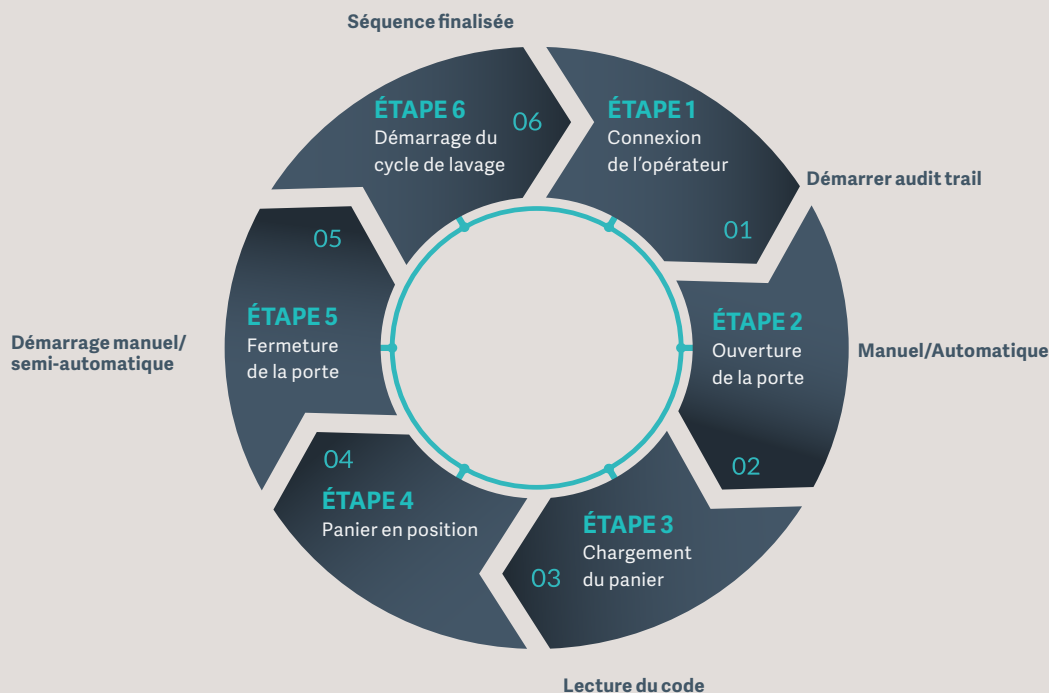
Séquence finalisée

ÉTAPE 1
Connexion de l'opérateur
01

Démarrer audit trail

ÉTAPE 2
Ouverture de la porte
02

Manuel/Automatique

ÉTAPE 3
Chargement du panier
03

Lecture du code

ÉTAPE 4
Panier en position
04

ÉTAPE 5
Fermeture de la porte
05

Démarrage manuel/
semi-automatique

ÉTAPE 6
Démarrage du cycle de lavage
06